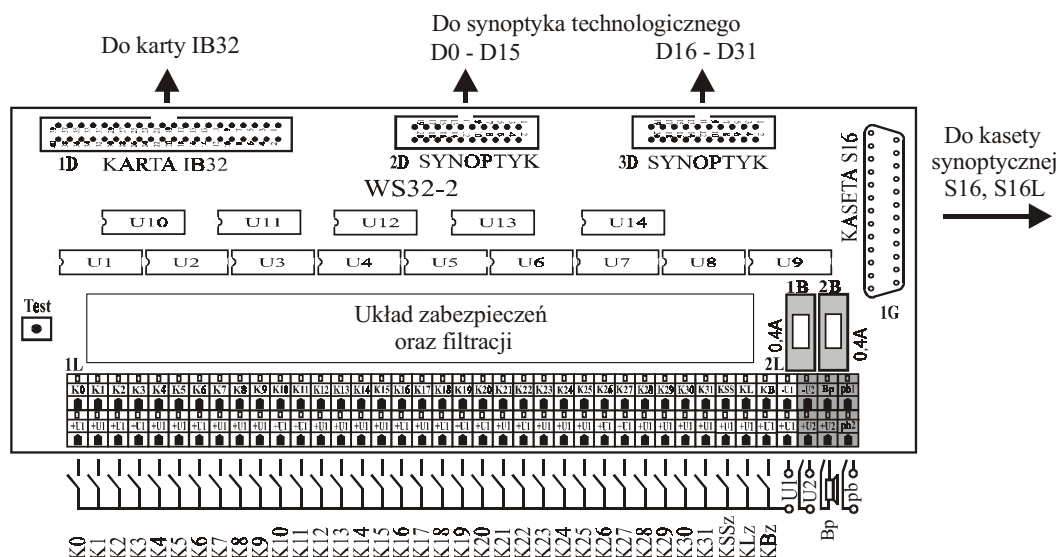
Do karty IB32

Do synoptyka technologicznego
D0 - D15
D16 - D31

Do kasety synoptycznej S16, S16L

1D KARTA IB32
2D SYNOPTYK
3D SYNOPTYK
KASETA S16
WS32-2

U10 U11 U12 U13 U14
U1 U2 U3 U4 U5 U6 U7 U8 U9

Test

Układ zabezpieczeń oraz filtracji

1B 2B
0.4A 0.4A
1G
1L
2L

K0 K1 K2 K3 K4 K5 K6 K7 K8 K9 K10 K11 K12 K13 K14 K15 K16 K17 K18 K19 K20 K21 K22 K23 K24 K25 K26 K27 K28 K29 K30 K31 KSS KL KB -U1 -U2 Bp pb
+U1 +U1 +U1 +U1 +U1 +U1 +U1 +U1 +U1 +U1 +U1 +U1 +U1 +U1 +U1 +U1 +U1 +U1 +U1 +U1 +U1 +U1 +U1 +U1 +U1 +U1 +U1 +U1 +U1 +U1 +U1 +U1 +U1 +U1 +U1 +U1 +U2 +U2 pb2

U1 U2 pb Bp

K0 K1 K2 K3 K4 K5 K6 K7 K8 K9 K10 K11 K12 K13 K14 K15 K16 K17 K18 K19 K20 K21 K22 K23 K24 K25 K26 K27 K28 K29 K30 K31 KSSz KLz KBz